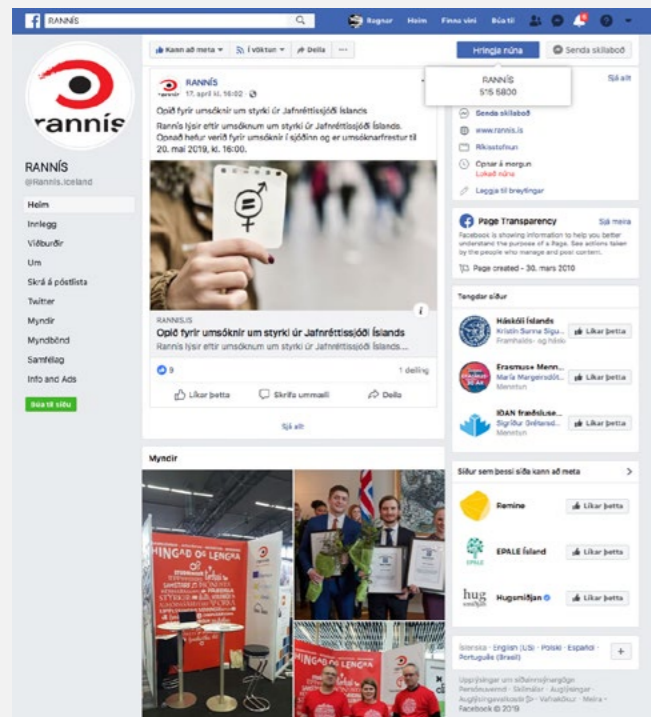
RANNÍS

Ragnar Heim Finna vini Búa til

Kann að meta Í vöktun Deila ···

Hringja núna Senda skilaboð

RANNÍS
515 5800

Sjá allt

rannís

RANNÍS
@Rannis.Iceland

Heim
Innlegg
Viðburðir
Um
Skrá á póstlista
Twitter
Myndir
Myndbönd
Samfélag
Info and Ads

Búa til síðu

RANNÍS
17. apríl kl. 16:02

Opið fyrir umsóknir um styrki úr Jafnréttissjóði Íslands

Rannís lýsir eftir umsóknum um styrki úr Jafnréttissjóði Íslands. Opnað hefur verið fyrir umsóknir í sjóðinn og er umsóknarfrestur til 20. maí 2019, kl. 16:00.

RANNIS.IS
Opið fyrir umsóknir um styrki úr Jafnréttissjóði Íslands
Rannís lýsir eftir umsóknum um styrki úr Jafnréttissjóði Íslands

9 1 deiling

Líkar þetta Skrifa ummæli Deila

Sjá allt

Senda skilaboð
www.rannis.is
Ríkisstofnun
Opnar á morgun
Lokað núna
Leggja til breytingar

Page Transparency Sjá meira
Facebook is showing information to help you better understand the purpose of a Page. See actions taken by the people who manage and post content.
Page created - 30. mars 2010

Tengdar síður

Háskóli Íslands
Kristín Sunna Sigu... og hóðo
Framhalds-
Líkar þetta

Erasmus+ Menn...
María Margeirsdótt...
Menntun
Líkar þetta

IĐAN fræðsluse...
Sigríður Snæland...
Menntun
Líkar þetta

Síður sem þessi síða kann að meta

Femíne Líkar þetta

EPALE Ísland Líkar þetta

Hugsmiðjan Líkar þetta

Íslenska · English (US) · Polski · Español · Português (Brasil)

Upplýsingar um síðuinnsetningar · Persónuvernd · Skilmálar · Auglýsingar · Auglýsingavalkostir · Vafrakökur · Meira · Facebook © 2019

Myndir

HINGAÐ OG LENGRA

HINGAÐ OG LENGRA